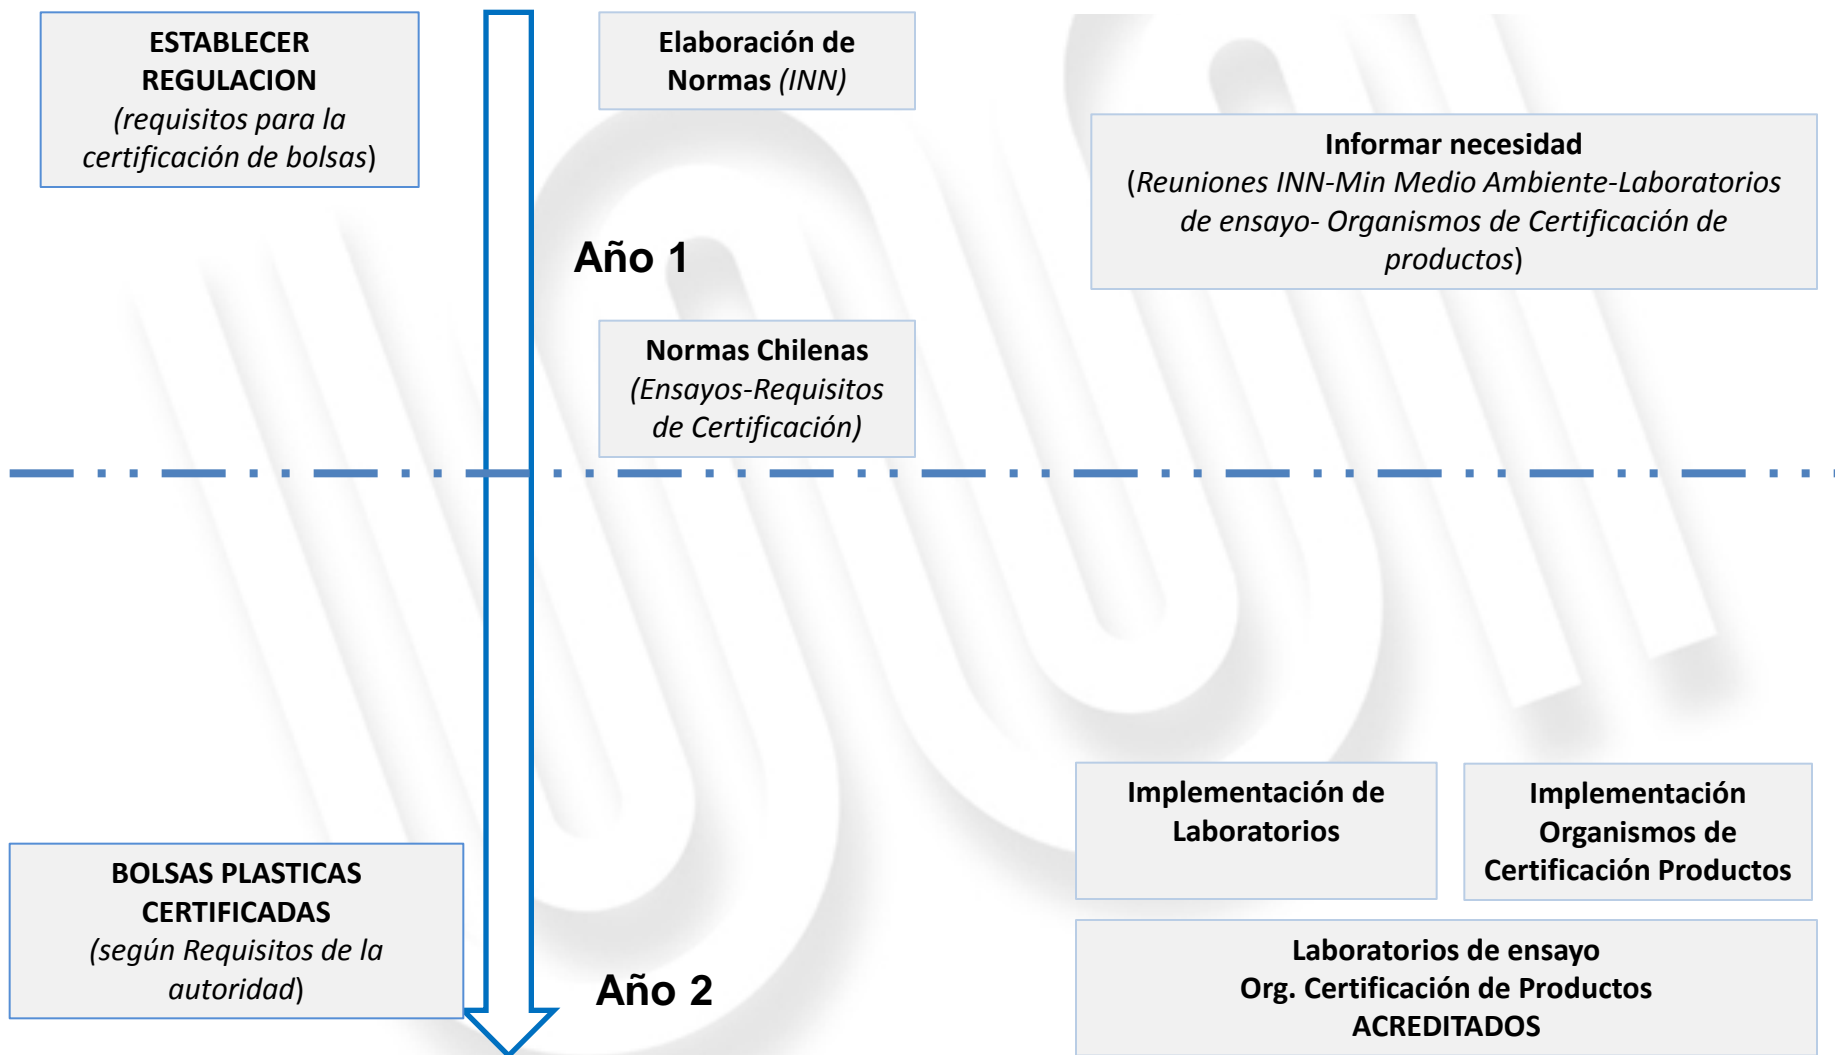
ESTABLECER REGULACION
(requisitos para la certificación de bolsas)

Elaboración de Normas (INN)

Informar necesidad
(Reuniones INN-Min Medio Ambiente-Laboratorios de ensayo- Organismos de Certificación de productos)

Año 1

Normas Chilenas
(Ensayos-Requisitos de Certificación)

Implementación de Laboratorios

Implementación Organismos de Certificación Productos

BOLSAS PLASTICAS CERTIFICADAS
(según Requisitos de la autoridad)

Año 2

Laboratorios de ensayo
Org. Certificación de Productos
ACREDITADOS